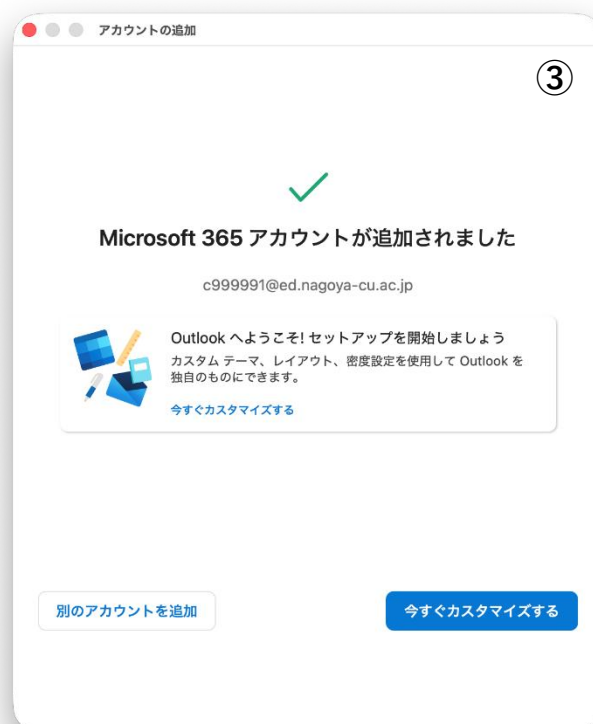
アカウントの追加

③

Microsoft 365 アカウントが追加されました

c999991@ed.nagoya-cu.ac.jp

Outlook へようこそ! セットアップを開始しましょう

カスタム テーマ、レイアウト、密度設定を使用して Outlook を独自のものにできます。

今すぐカスタマイズする

別のアカウントを追加

今すぐカスタマイズする